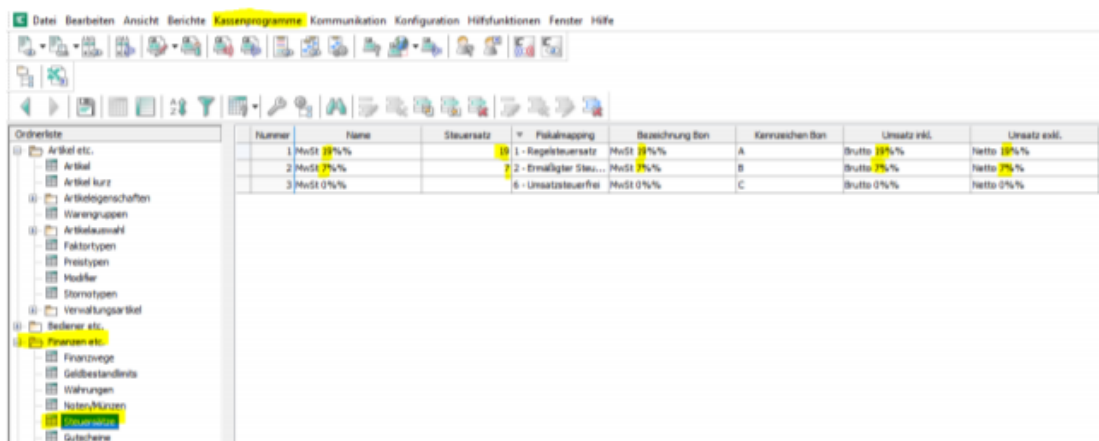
Datei Bearbeiten Ansicht Berichte Kassenprogramme Kommunikation Konfiguration Hilfsfunktionen Fenster Hilfe

Ordnerliste
Artikel etc.
Artikel
Artikel kurz
Artikeleigenschaften
Warengruppen
Artikelauswahl
Faktortypen
Preistypen
Modifier
Stornotypen
Verwaltungsartikel
Bediener etc.
Finanzen etc.
Finanzwege
Geldbestandlimits
Währungen
Noten/Münzen
Steuersätze
Gutscheine

| Nummer | Name | Steuersatz | Fiskalmapping | Bezeichnung Bon | Kennzeichen Bon | Umsatz inkl. | Umsatz exkl. |
|---|---|---|---|---|---|---|---|
| 1 | MwSt 19%% | 19 | 1 - Regelsteuersatz | MwSt 19%% | A | Brutto 19%% | Netto 19%% |
| 2 | MwSt 7%% | 7 | 2 - Ermäßigter Steu... | MwSt 7%% | B | Brutto 7%% | Netto 7%% |
| 3 | MwSt 0%% | | 6 - Umsatzsteuerfrei | MwSt 0%% | C | Brutto 0%% | Netto 0%% |